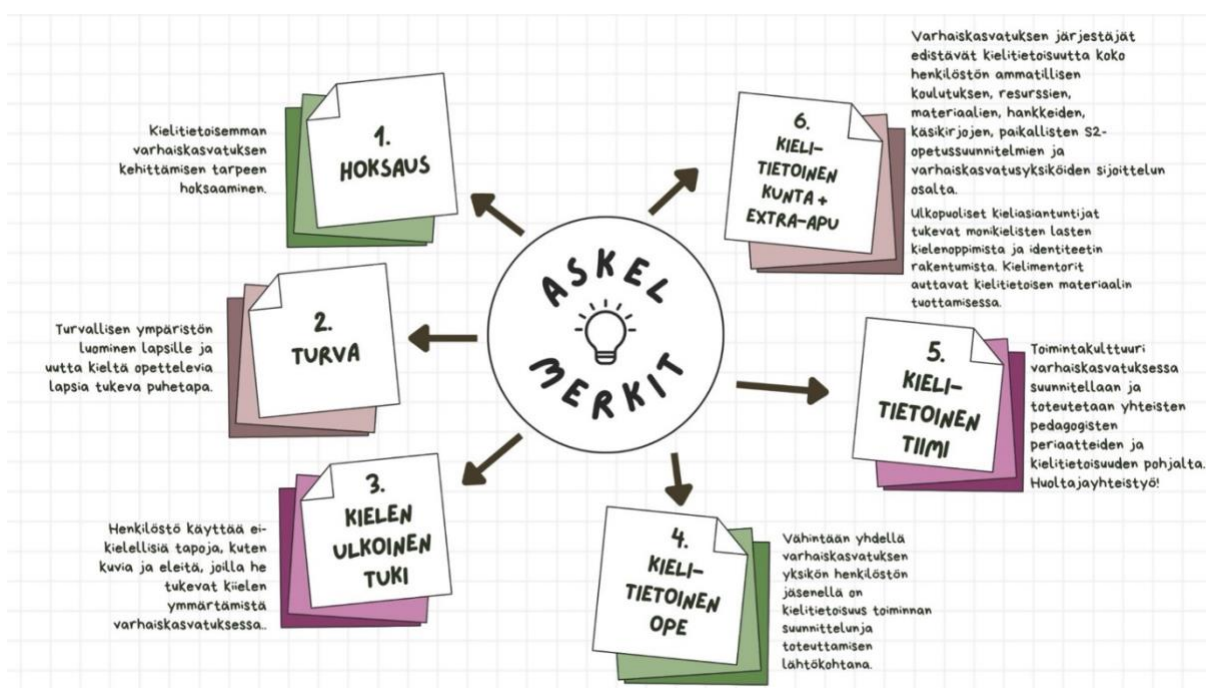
ASKEL MERKIT

1. HOKSAUS

Kielitietoisemman varhaiskasvatuksen kehittämisen tarpeen hoksaaminen.

2. TURVA

Turvallisen ympäristön luominen lapsille ja uutta kieltä opettelevia lapsia tukeva puhetapa.

3. KIELEN ULKOINEN TUKI

Henkilöstö käyttää ei-kielellisiä tapoja, kuten kuvia ja eleitä, joilla he tukevat kielen ymmärtämistä varhaiskasvatuksessa.

4. KIELI-TIETOINEN OPE

Vähintään yhdellä varhaiskasvatuksen yksikön henkilöstön jäsenellä on kielitietoisuus toiminnan suunnittelunja toteuttamisen lähtökohtana.

5. KIELI-TIETOINEN TIIMI

Toimintakulttuuri varhaiskasvatuksessa suunnitellaan ja toteutetaan yhteisten pedagogisten periaatteiden ja kielitietoisuuden pohjalta. Huoltajayhteistyö!

6. KIELI-TIETOINEN KUNTA + EXTRA-APU

Varhaiskasvatuksen järjestäjät edistävät kielitietoisuutta koko henkilöstön ammatillisen koulutuksen, resurssien, materiaalien, hankkeiden, käsikirjojen, paikallisten S2-opetussuunnitelmien ja varhaiskasvatusyksiköiden sijoittelun osalta.

Ulkopuoliset kieliasiantuntijat tukevat monikielisten lasten kielenoppimista ja identiteetin rakentumista. Kielimentorit auttavat kielitietoisen materiaalin tuottamisessa.